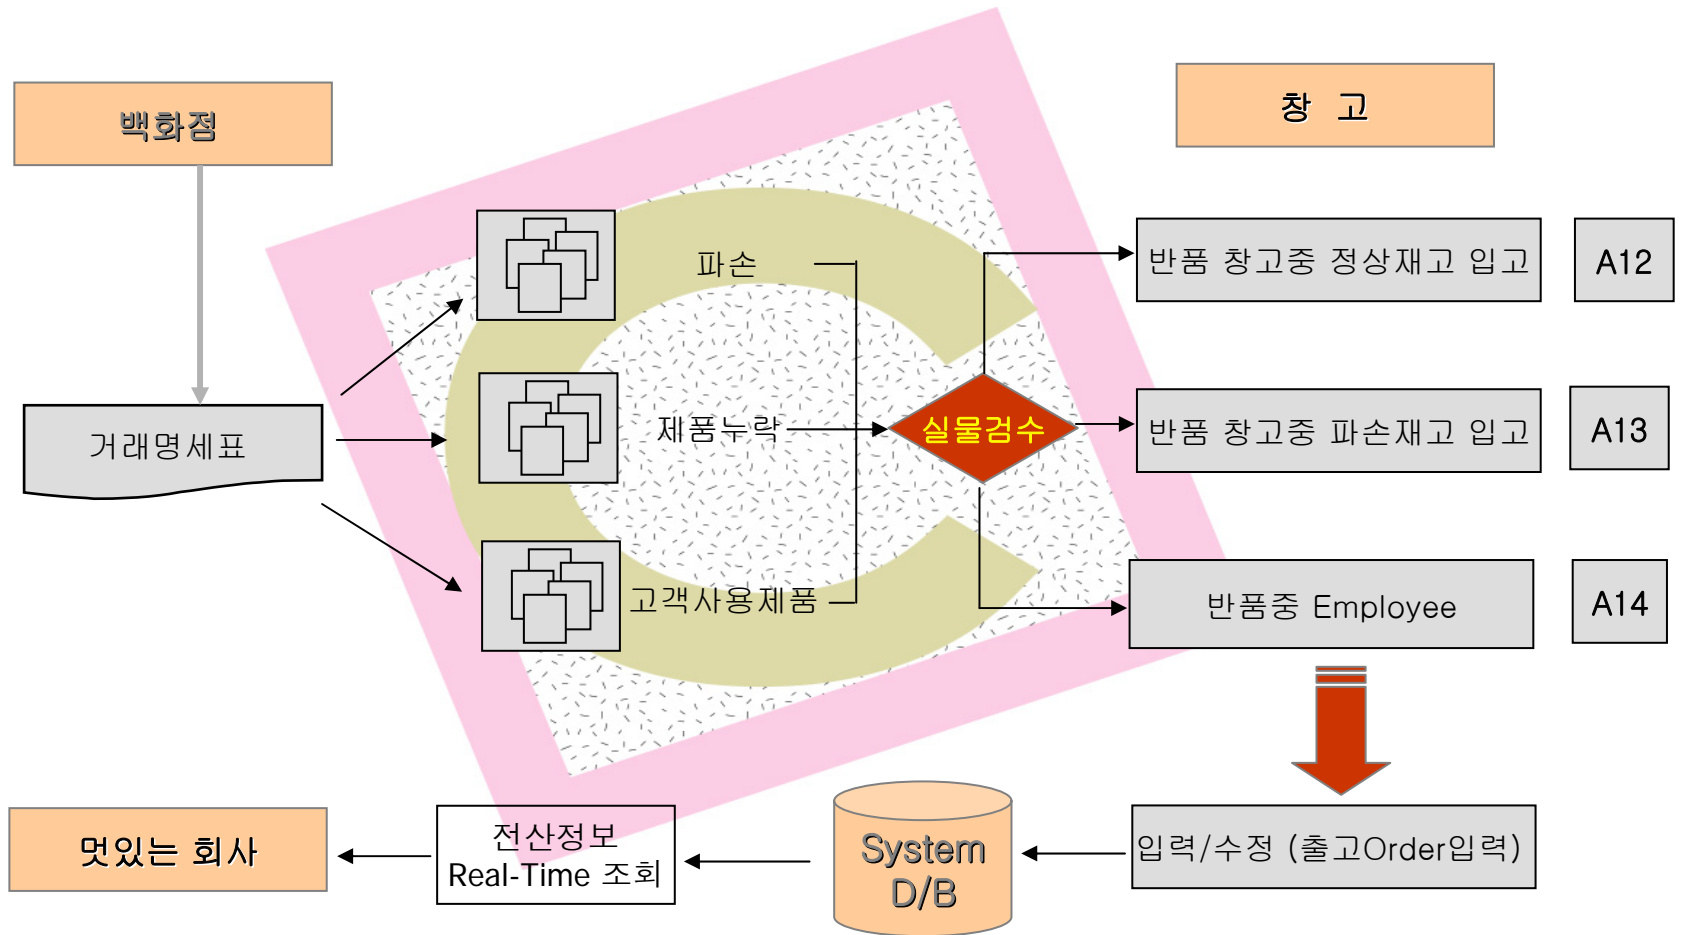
백화점

창 고

거래명세표

파손

제품누락

고객사용제품

실물검수

반품 창고중 정상재고 입고

A12

반품 창고중 파손재고 입고

A13

반품중 Employee

A14

입력/수정 (출고Order입력)

System D/B

전산정보 Real-Time 조회

멋있는 회사